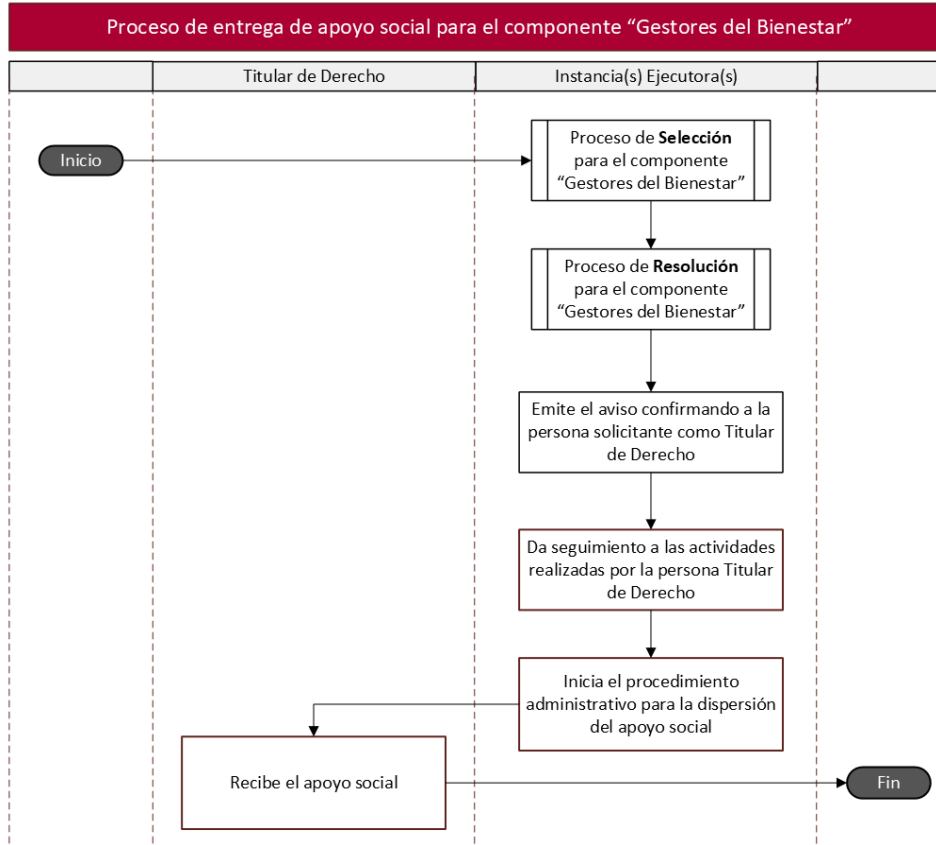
Proceso de entrega de apoyo social para el componente “Gestores del Bienestar”

Titular de Derecho

Instancia(s) Ejecutora(s)

Inicio

Proceso de **Selección** para el componente “Gestores del Bienestar”

Proceso de **Resolución** para el componente “Gestores del Bienestar”

Emite el aviso confirmando a la persona solicitante como Titular de Derecho

Da seguimiento a las actividades realizadas por la persona Titular de Derecho

Inicia el procedimiento administrativo para la dispersión del apoyo social

Recibe el apoyo social

Fin